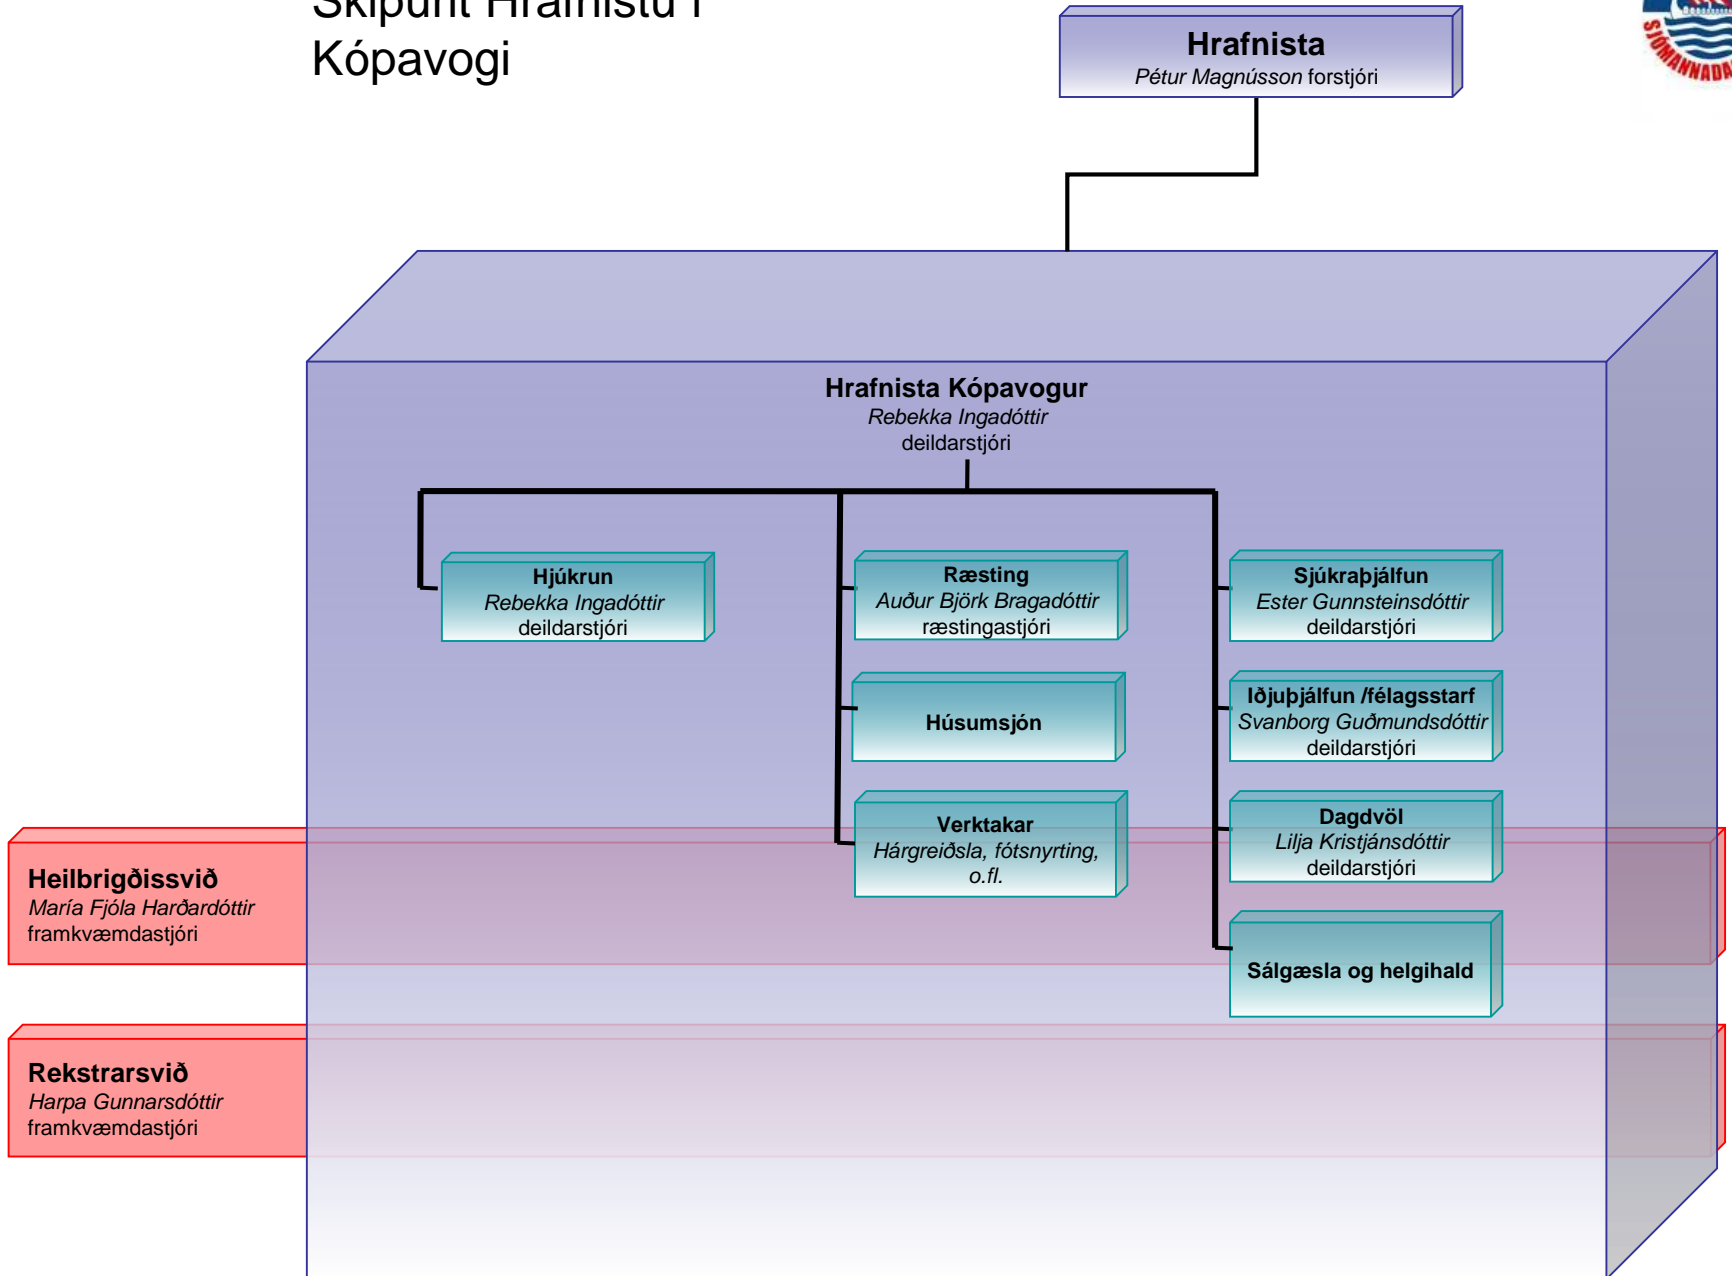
Skipurit Hrafnistu í Kópavogi

Hrafnista
Pétur Magnússon forstjóri

Hrafnista Kópavogur
Rebekka Ingadóttir
deildarstjóri

Hjúkrun
Rebekka Ingadóttir
deildarstjóri

Ræsting
Auður Björk Bragadóttir
ræstingastjóri

Húsumsjón

Verktakar
Hárgreiðsla, fótsnyrting, o.fl.

Sjúkraþjálfun
Ester Gunnsteinsdóttir
deildarstjóri

Iðjuþjálfun /félagsstarf
Svanborg Guðmundsdóttir
deildarstjóri

Dagdvöl
Lilja Kristjánsdóttir
deildarstjóri

Sálgæsla og helgihald

Heilbrigðissvið
María Fjóla Harðardóttir
framkvæmdastjóri

Rekstrarsvið
Harpa Gunnarsdóttir
framkvæmdastjóri